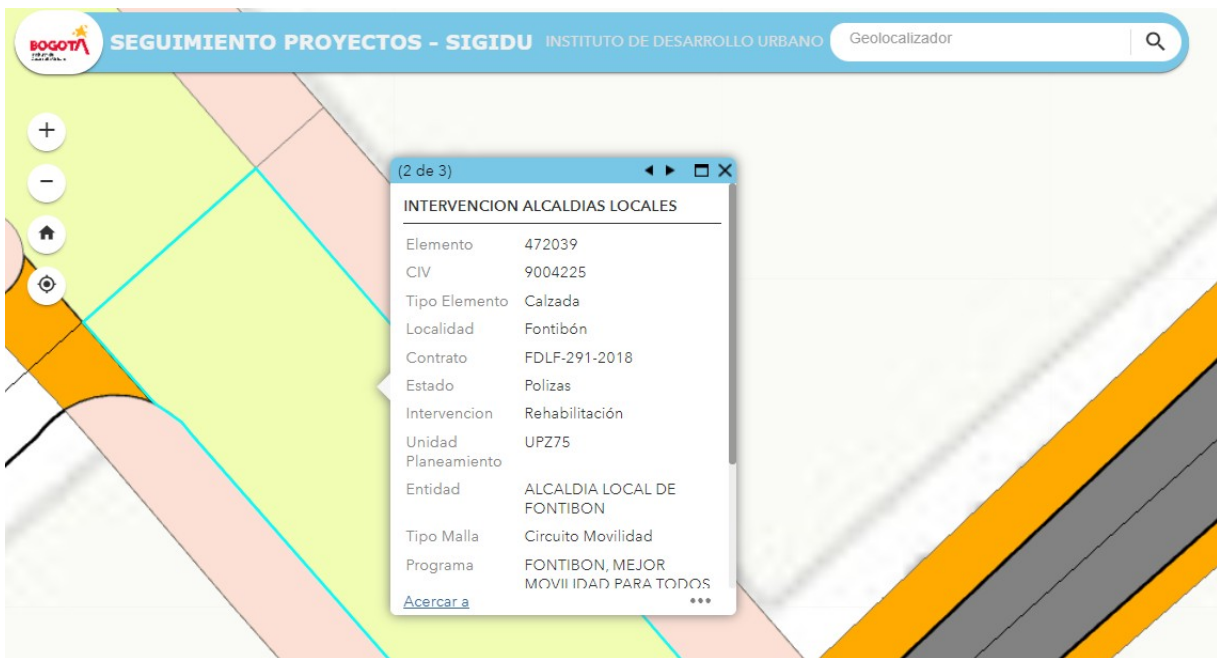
BOGOTÁ

SEGUIMIENTO PROYECTOS - SIGIDU INSTITUTO DE DESARROLLO URBANO

Geolocalizador

(2 de 3)

INTERVENCION ALCALDIAS LOCALES

| | |
|---|---|
| Elemento | 472039 |
| CIV | 9004225 |
| Tipo Elemento | Calzada |
| Localidad | Fontibón |
| Contrato | FDLF-291-2018 |
| Estado | Polizas |
| Intervencion | Rehabilitación |
| Unidad Planeamiento | UPZ75 |
| Entidad | ALCALDIA LOCAL DE FONTIBON |
| Tipo Malla | Circuito Movilidad |
| Programa | FONTIBON, MEJOR MOVILIDAD PARA TODOS |

Acercar a